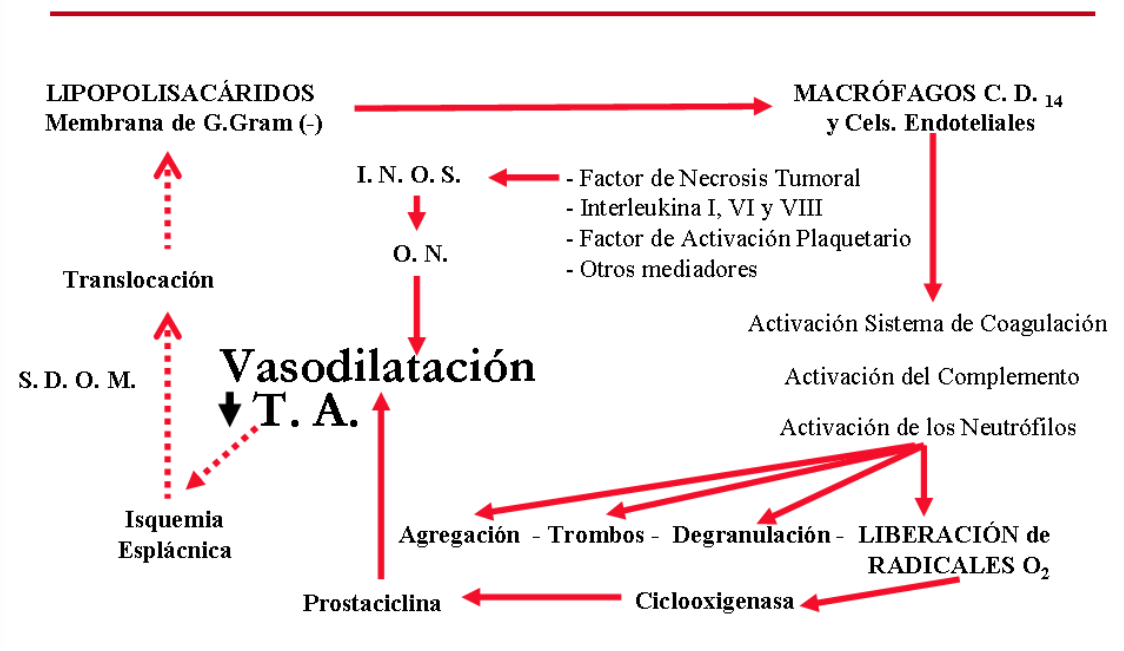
LIPOPOLISACÁRIDOS
Membrana de G.Gram (-)

MACRÓFAGOS C. D. $_{14}$
y Cels. Endoteliales

I. N. O. S.

- Factor de Necrosis Tumoral
- Interleukina I, VI y VIII
- Factor de Activación Plaquetario
- Otros mediadores

O. N.

Translocación

S. D. O. M.

Vasodilatación
↓ T. A.

Activación Sistema de Coagulación

Activación del Complemento

Activación de los Neutrófilos

Isquemia
Esplácnica

Agregación - Trombos - Degranulación - LIBERACIÓN de RADICALES $O_2$

Prostaciclina

Ciclooxigenasa